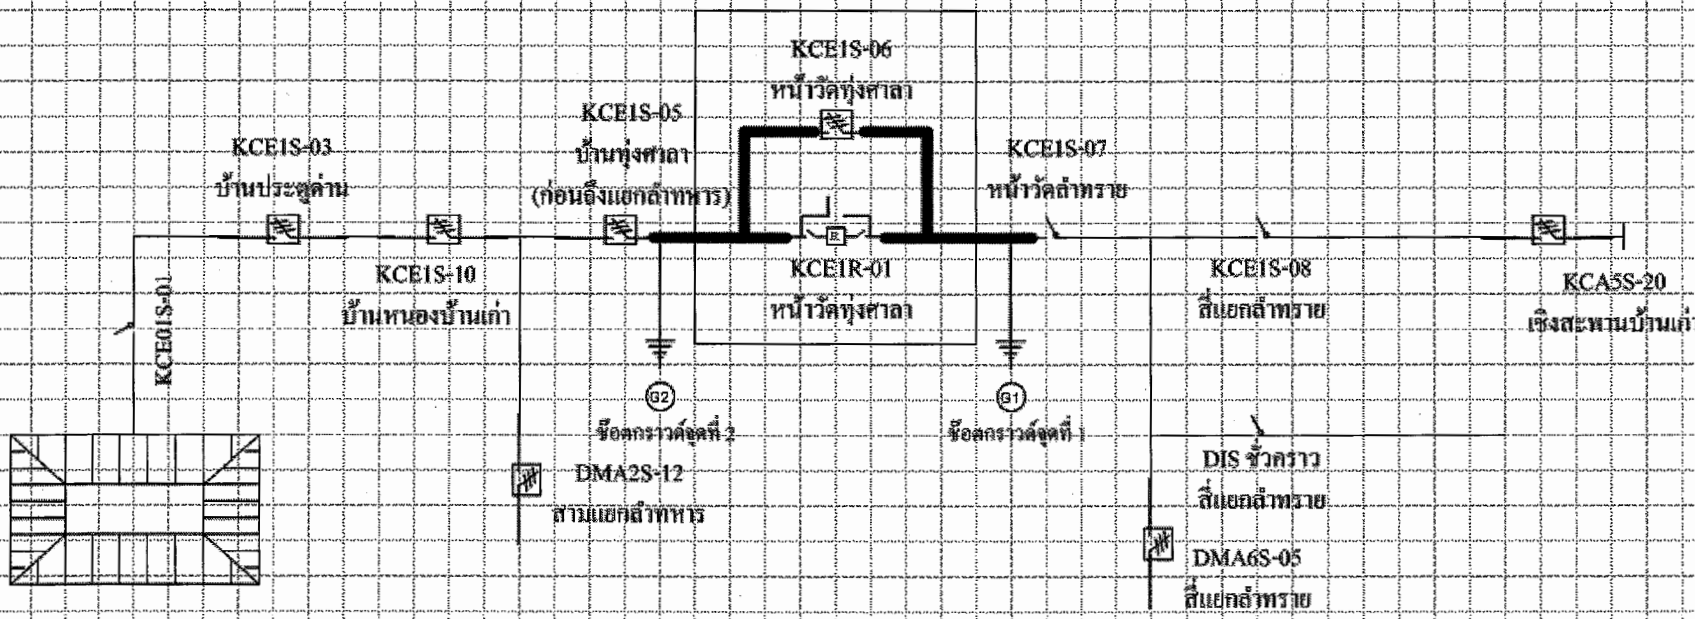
KCE1S-06
หน้าวัดทุ่งศาลา

KCE1S-05
บ้านทุ่งศาลา
(ก่อนถึงแยกลำทหาร)

KCE1S-03
บ้านประตูด่าน

KCE1S-07
หน้าวัดลำทราย

KCE1S-10
บ้านหนองบ้านเก่า

KCE1R-01
หน้าวัดทุ่งศาลา

KCE1S-08
สี่แยกลำทราย

KCA5S-20
เชิงสะพานบ้านเก่

KCE01S-01

G2
ช็อตกราวด์จุดที่ 2

G1
ช็อตกราวด์จุดที่ 1

DMA2S-12
สามแยกลำทหาร

DIS ชั่วคราว
สี่แยกลำทราย

DMA6S-05
สี่แยกลำทราย